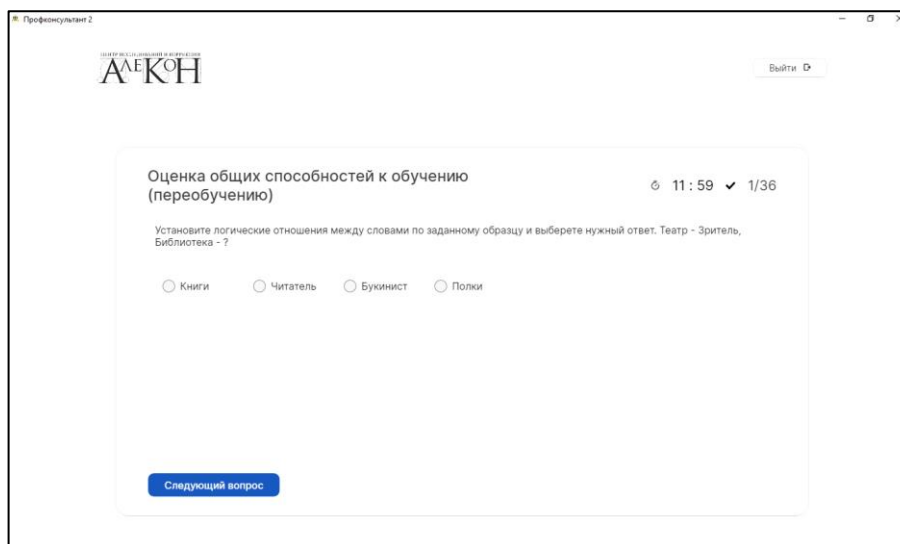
Профконсультант 2

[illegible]

АЛЕКОН

Выйти

Оценка общих способностей к обучению (переобучению)

11 : 59 ✔ 1/36

Установите логические отношения между словами по заданному образцу и выберете нужный ответ. Театр - Зритель, Библиотека - ?

Книги

Читатель

Букинист

Полки

Следующий вопрос